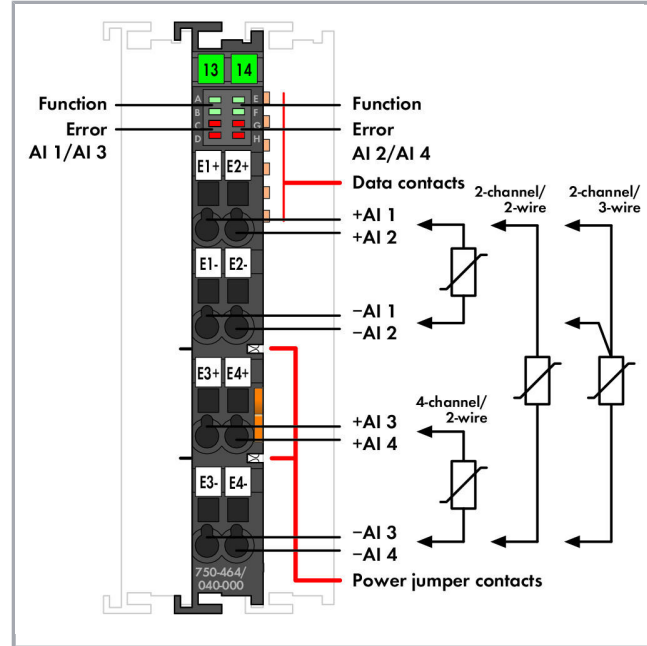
13 14

Function
Error
AI 1/AI 3

A E
B F
C G
D H

Function
Error
AI 2/AI 4

Data contacts

E1+ E2+

+AI 1
+AI 2

2-channel/ 2-wire

2-channel/ 3-wire

E1- E2-

−AI 1
−AI 2

E3+ E4+

4-channel/ 2-wire

+AI 3
+AI 4

E3- E4-

−AI 3
−AI 4

750-464/ 040-000

Power jumper contacts